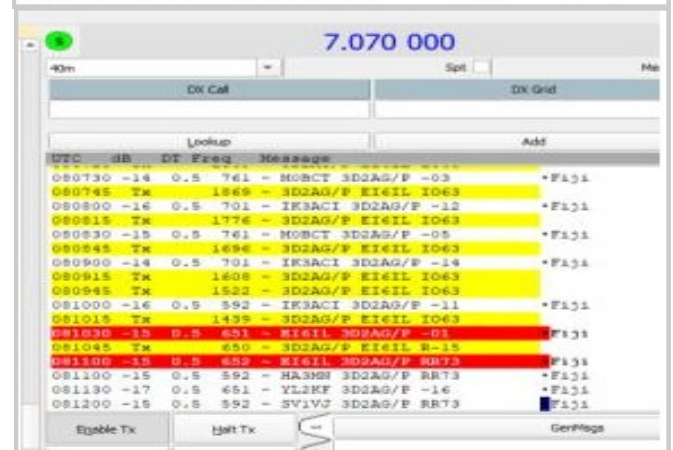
S

7.070 000

40m

Spt

Me

DX Call

DX Grid

Lookup

Add

UTC dB DT Freq Message

080730 -14 0.5 761 ~ MOBCT 3D2AG/P -03 •Fiji
080745 Tx 1869 ~ 3D2AG/P EI6IL IO63
080800 -16 0.5 701 ~ IK3ACI 3D2AG/P -12 •Fiji
080815 Tx 1776 ~ 3D2AG/P EI6IL IO63
080830 -15 0.5 761 ~ MOBCT 3D2AG/P -05 •Fiji
080845 Tx 1696 ~ 3D2AG/P EI6IL IO63
080900 -14 0.5 701 ~ IK3ACI 3D2AG/P -14 •Fiji
080915 Tx 1608 ~ 3D2AG/P EI6IL IO63
080945 Tx 1522 ~ 3D2AG/P EI6IL IO63
081000 -16 0.5 592 ~ IK3ACI 3D2AG/P -11 •Fiji
081015 Tx 1439 ~ 3D2AG/P EI6IL IO63
081030 -15 0.5 651 ~ EI6IL 3D2AG/P -01 Fiji
081045 Tx 650 ~ 3D2AG/P EI6IL R-15
081100 -15 0.5 652 ~ EI6IL 3D2AG/P RR73 Fiji
081100 -15 0.5 592 ~ HA3MN 3D2AG/P RR73 •Fiji
081130 -17 0.5 651 ~ YL2KF 3D2AG/P -16 •Fiji
081200 -15 0.5 592 ~ SV1VJ 3D2AG/P RR73 Fiji

Enable Tx

Halt Tx

GenMsgs